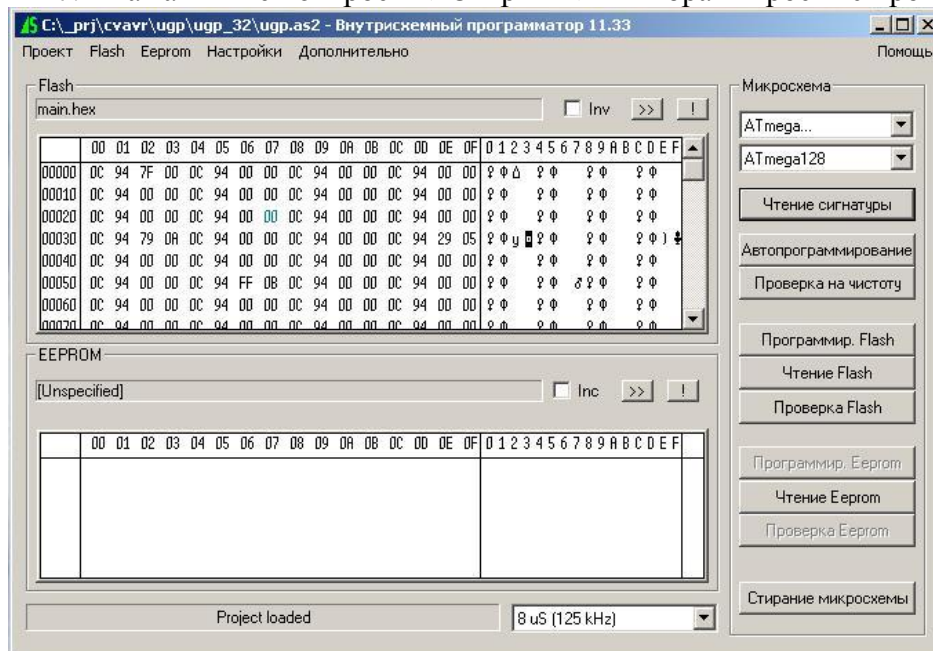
C:\_prj\cvavr\ugp\ugp_32\ugp.as2 - Внутрисхемный программатор 11.33

Проект Flash Eeprom Настройки Дополнительно Помощь

Flash

main.hex

Inv >> !

| | 00 | 01 | 02 | 03 | 04 | 05 | 06 | 07 | 08 | 09 | 0A | 0B | 0C | 0D | 0E | 0F | 0123456789ABCDEF |
|---|---|---|---|---|---|---|---|---|---|---|---|---|---|---|---|---|---|
| 00000 | 0C | 94 | 7F | 00 | 0C | 94 | 00 | 00 | 0C | 94 | 00 | 00 | 0C | 94 | 00 | 00 | ♀Ф∆ ♀Ф ♀Ф ♀Ф |
| 00010 | 0C | 94 | 00 | 00 | 0C | 94 | 00 | 00 | 0C | 94 | 00 | 00 | 0C | 94 | 00 | 00 | ♀Ф ♀Ф ♀Ф ♀Ф |
| 00020 | 0C | 94 | 00 | 00 | 0C | 94 | 00 | 00 | 0C | 94 | 00 | 00 | 0C | 94 | 00 | 00 | ♀Ф ♀Ф ♀Ф ♀Ф |
| 00030 | 0C | 94 | 79 | 0A | 0C | 94 | 00 | 00 | 0C | 94 | 00 | 00 | 0C | 94 | 29 | 05 | ♀Фy◙♀Ф ♀Ф ♀Ф)♣ |
| 00040 | 0C | 94 | 00 | 00 | 0C | 94 | 00 | 00 | 0C | 94 | 00 | 00 | 0C | 94 | 00 | 00 | ♀Ф ♀Ф ♀Ф ♀Ф |
| 00050 | 0C | 94 | 00 | 00 | 0C | 94 | FF | 0B | 0C | 94 | 00 | 00 | 0C | 94 | 00 | 00 | ♀Ф ♀Ф ♂♀Ф ♀Ф |
| 00060 | 0C | 94 | 00 | 00 | 0C | 94 | 00 | 00 | 0C | 94 | 00 | 00 | 0C | 94 | 00 | 00 | ♀Ф ♀Ф ♀Ф ♀Ф |
| 00070 | 0C | 94 | 00 | 00 | 0C | 94 | 00 | 00 | 0C | 94 | 00 | 00 | 0C | 94 | 00 | 00 | ♀Ф ♀Ф ♀Ф ♀Ф |

EEPROM

[Unspecified]

Inc >> !

| | 00 | 01 | 02 | 03 | 04 | 05 | 06 | 07 | 08 | 09 | 0A | 0B | 0C | 0D | 0E | 0F | 0123456789ABCDEF |
|---|---|---|---|---|---|---|---|---|---|---|---|---|---|---|---|---|---|

Project loaded

8 uS (125 kHz)

Микросхема

ATmega...

ATmega128

Чтение сигнатуры

Автопрограммирование

Проверка на чистоту

Программир. Flash

Чтение Flash

Проверка Flash

Программир. Eeprom

Чтение Eeprom

Проверка Eeprom

Стирание микросхемы